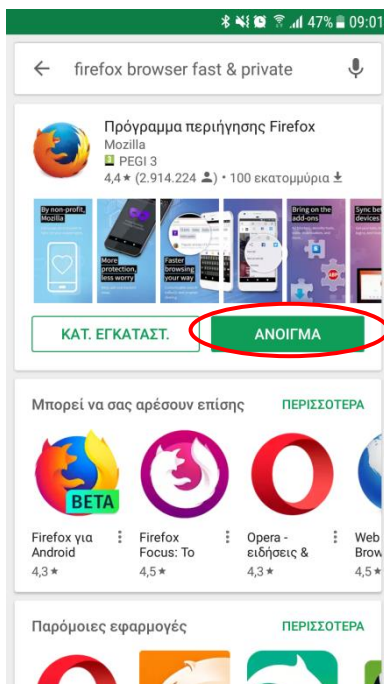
47% 09:01

firefox browser fast & private

Πρόγραμμα περιήγησης Firefox
Mozilla
PEGI 3
4,4 ★ (2.914.224) • 100 εκατομμύρια

By non-profit, Mozilla

More protection, less worry

Faster browsing your way

Bring on the add-ons

Sync bet devices

ΚΑΤ. ΕΓΚΑΤΑΣΤ.

ΑΝΟΙΓΜΑ

Μπορεί να σας αρέσουν επίσης

ΠΕΡΙΣΣΟΤΕΡΑ

BETA

Firefox για Android
4,3 ★

Firefox Focus: Το
4,5 ★

Opera - ειδήσεις &
4,3 ★

Web Brow
4,5 ★

Παρόμοιες εφαρμογές

ΠΕΡΙΣΣΟΤΕΡΑ